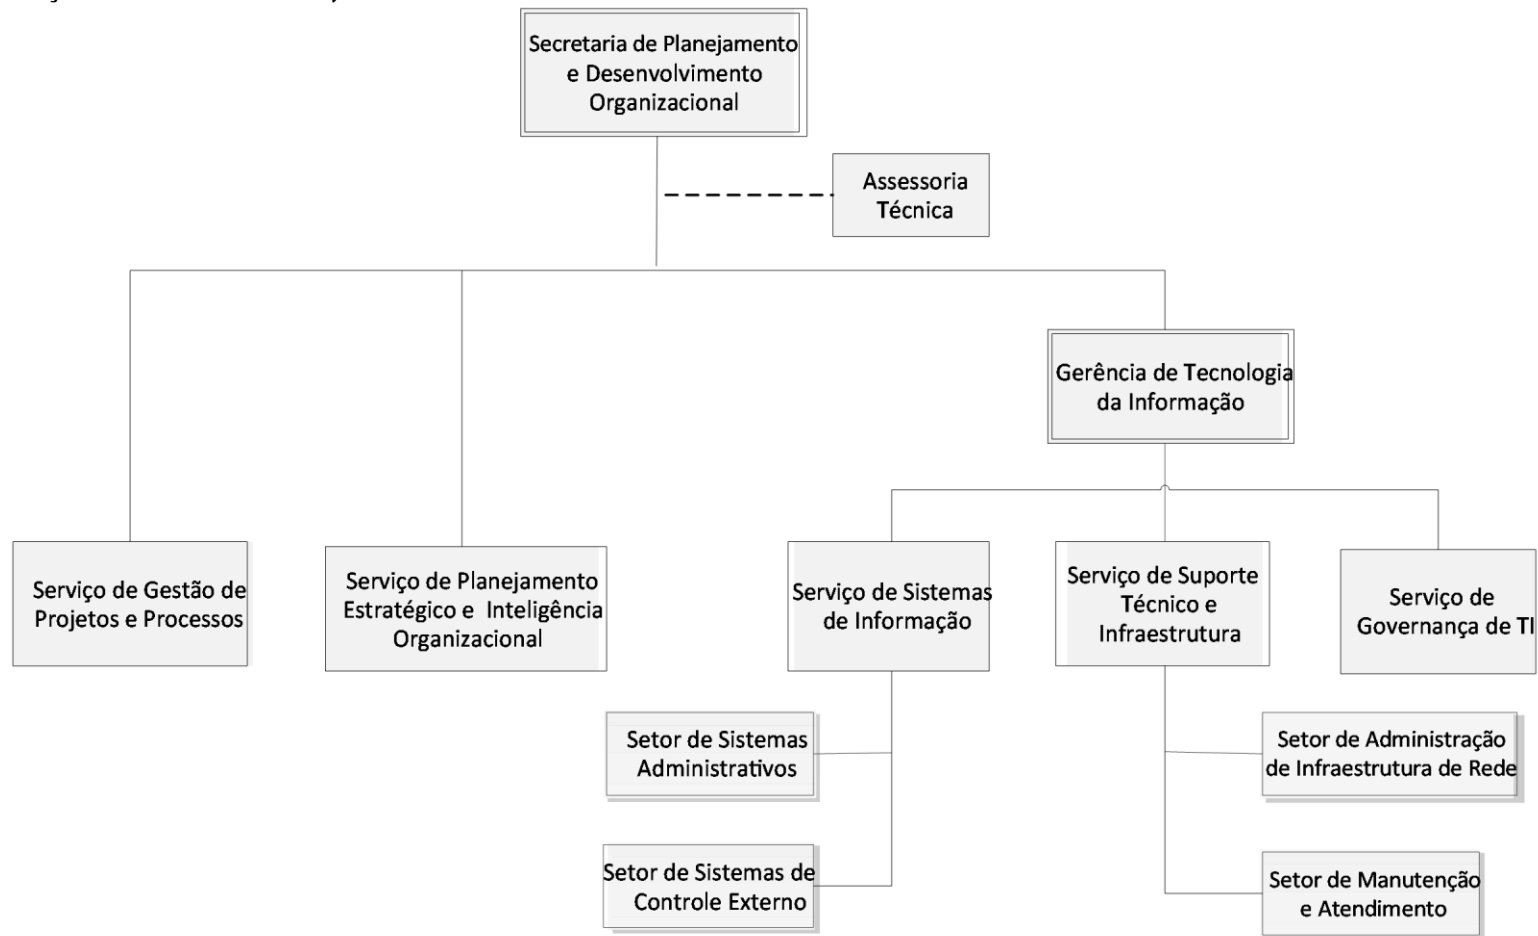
Secretaria de Planejamento e Desenvolvimento Organizacional

Assessoria Técnica

Gerência de Tecnologia da Informação

Serviço de Gestão de Projetos e Processos

Serviço de Planejamento Estratégico e Inteligência Organizacional

Serviço de Sistemas de Informação

Serviço de Suporte Técnico e Infraestrutura

Serviço de Governança de TI

Setor de Sistemas Administrativos

Setor de Sistemas de Controle Externo

Setor de Administração de Infraestrutura de Rede

Setor de Manutenção e Atendimento